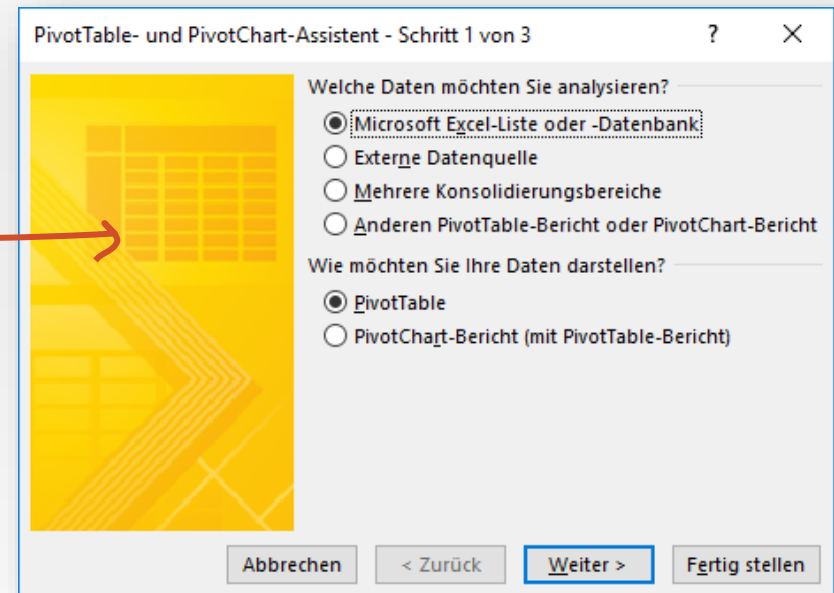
PivotTable- und PivotChart-Assistent - Schritt 1 von 3

?

X

Welche Daten möchten Sie analysieren?

Microsoft Excel-Liste oder -Datenbank

Externe Datenquelle

Mehrere Konsolidierungsbereiche

Anderen PivotTable-Bericht oder PivotChart-Bericht

Wie möchten Sie Ihre Daten darstellen?

PivotTable

PivotChart-Bericht (mit PivotTable-Bericht)

Abbrechen

< Zurück

Weiter >

Fertig stellen